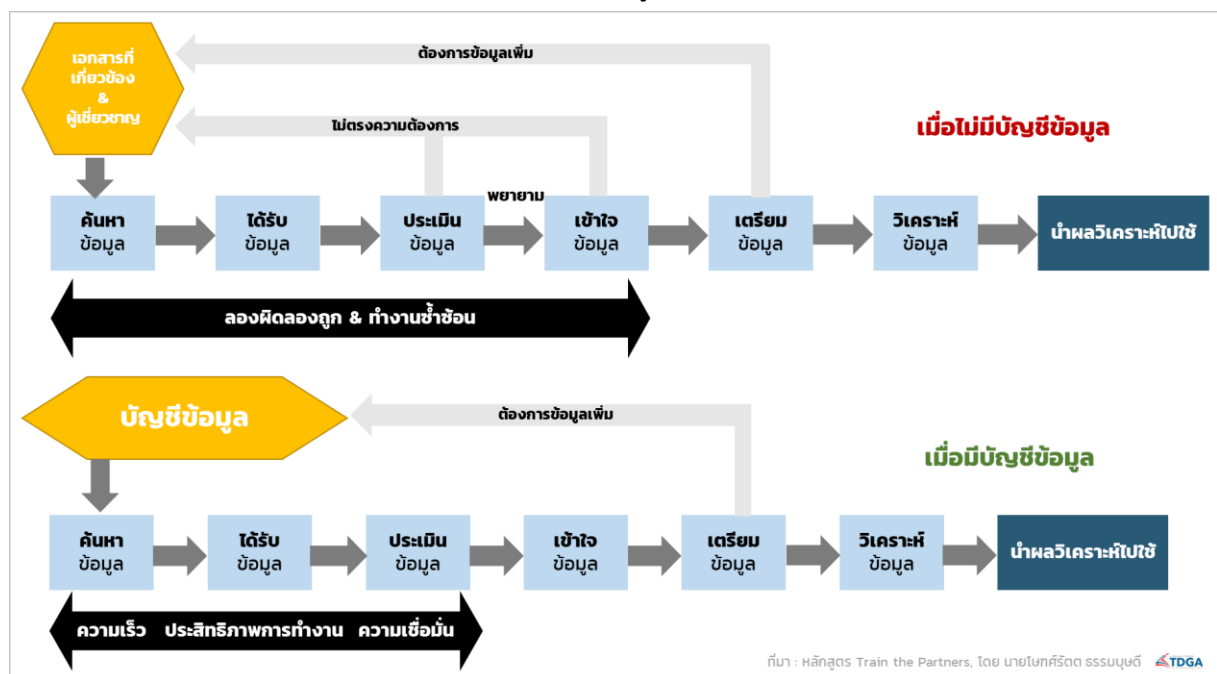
เอกสารที่เกี่ยวข้อง & ผู้เชี่ยวชาญ

ต้องการข้อมูลเพิ่ม

ไม่ตรงความต้องการ

เมื่อไม่มีบัญชีข้อมูล

พยายาม

ค้นหา ข้อมูล

ได้รับ ข้อมูล

ประเมิน ข้อมูล

เข้าใจ ข้อมูล

เตรียม ข้อมูล

วิเคราะห์ ข้อมูล

นำผลวิเคราะห์ไปใช้

ลองผิดลองถูก & ทำงานซ้ำซ้อน

บัญชีข้อมูล

ต้องการข้อมูลเพิ่ม

เมื่อมีบัญชีข้อมูล

ค้นหา ข้อมูล

ได้รับ ข้อมูล

ประเมิน ข้อมูล

เข้าใจ ข้อมูล

เตรียม ข้อมูล

วิเคราะห์ ข้อมูล

นำผลวิเคราะห์ไปใช้

ความเร็ว ประสิทธิภาพการทำงาน ความเชื่อมั่น

ที่มา : หลักสูตร Train the Partners, โดย นายโชทศ์รัตต ธรรมบุษดี TDGA